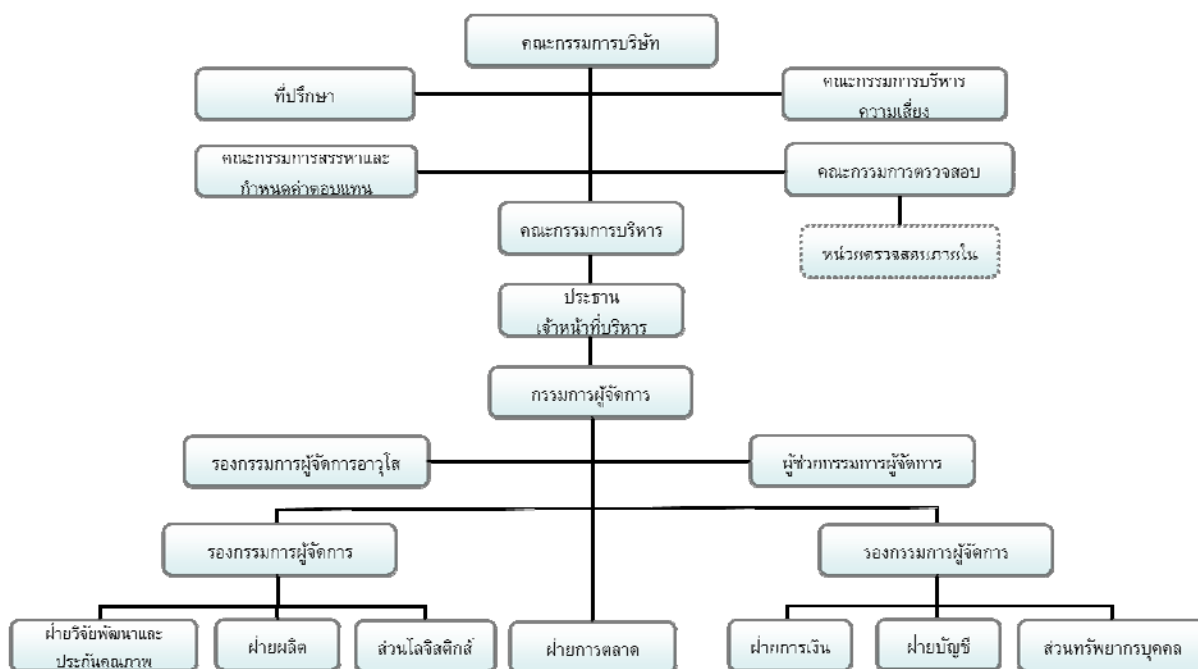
คณะกรรมการบริษัท

ที่ปรึกษา

คณะกรรมการบริหารความเสี่ยง

คณะกรรมการสรรหาและกำหนดค่าตอบแทน

คณะกรรมการตรวจสอบ

คณะกรรมการบริหาร

หน่วยตรวจสอบภายใน

ประธานเจ้าหน้าที่บริหาร

กรรมการผู้จัดการ

รองกรรมการผู้จัดการอาวุโส

ผู้ช่วยกรรมการผู้จัดการ

รองกรรมการผู้จัดการ

รองกรรมการผู้จัดการ

ฝ่ายวิจัยพัฒนาและประกันคุณภาพ

ฝ่ายผลิต

ส่วนโลจิสติกส์

ฝ่ายการตลาด

ฝ่ายการเงิน

ฝ่ายบัญชี

ส่วนทรัพยากรบุคคล